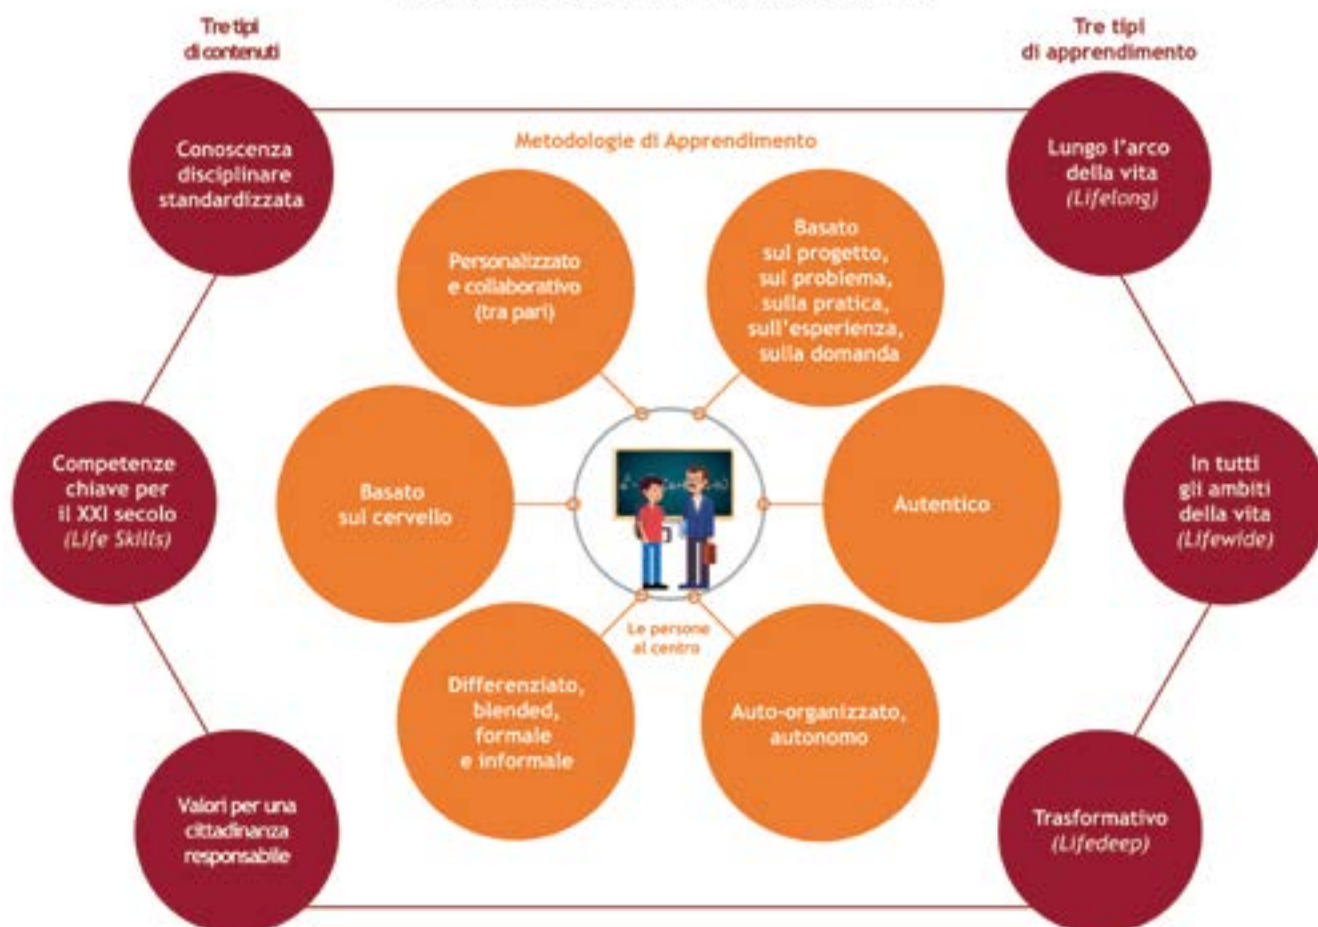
Tre tipi di contenuti

Tre tipi di apprendimento

Conoscenza disciplinare standardizzata

Metodologie di Apprendimento

Lungo l'arco della vita (Lifelong)

Personalizzato e collaborativo (tra pari)

Basato sul progetto, sul problema, sulla pratica, sull'esperienza, sulla domanda

Competenze chiave per il XXI secolo (Life Skills)

Basato sul cervello

Autentico

In tutti gli ambiti della vita (Lifewide)

Le persone al centro

Differenziato, blended, formale e informale

Auto-organizzato, autonomo

Valori per una cittadinanza responsabile

Trasformativo (Lifedeep)